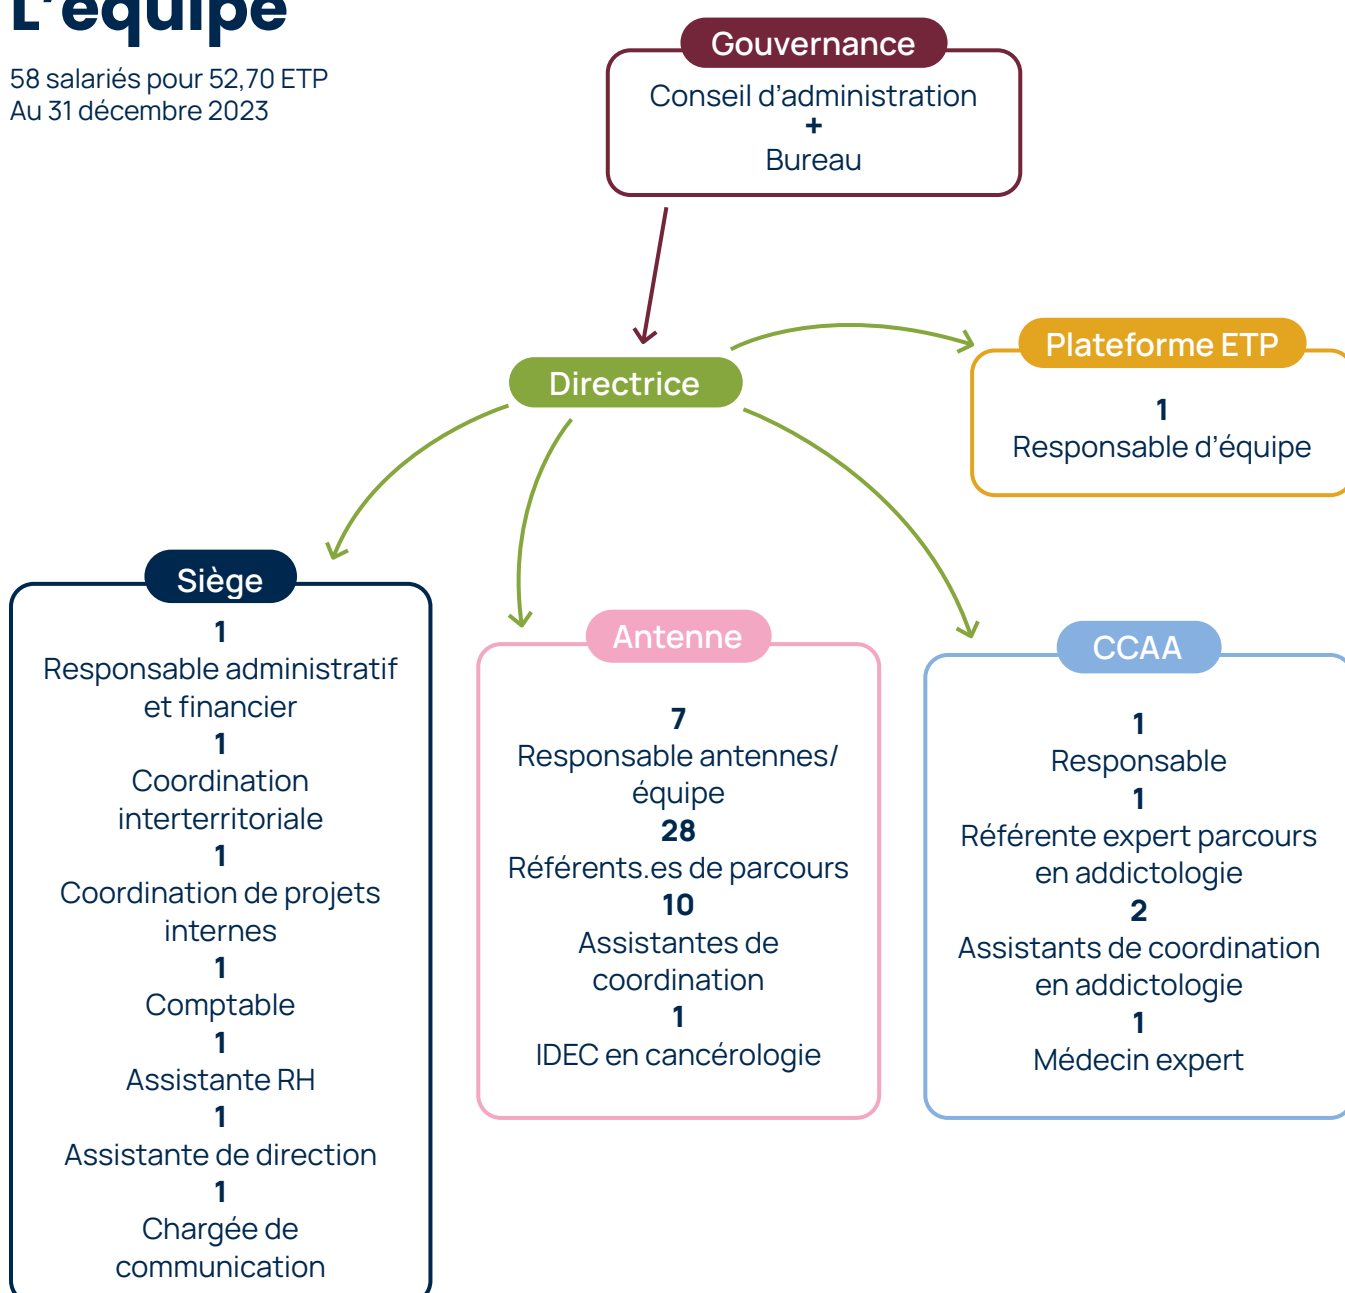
L'équipe

58 salariés pour 52,70 ETP
Au 31 décembre 2023

Gouvernance
Conseil d'administration
+
Bureau

Directrice

Plateforme ETP
1
Responsable d'équipe

Siège
1
Responsable administratif et financier
1
Coordination interterritoriale
1
Coordination de projets internes
1
Comptable
1
Assistante RH
1
Assistante de direction
1
Chargée de communication

Antenne
7
Responsable antennes/ équipe
28
Référents.es de parcours
10
Assistantes de coordination
1
IDEC en cancérologie

CCAA
1
Responsable
1
Référente expert parcours en addictologie
2
Assistants de coordination en addictologie
1
Médecin expert